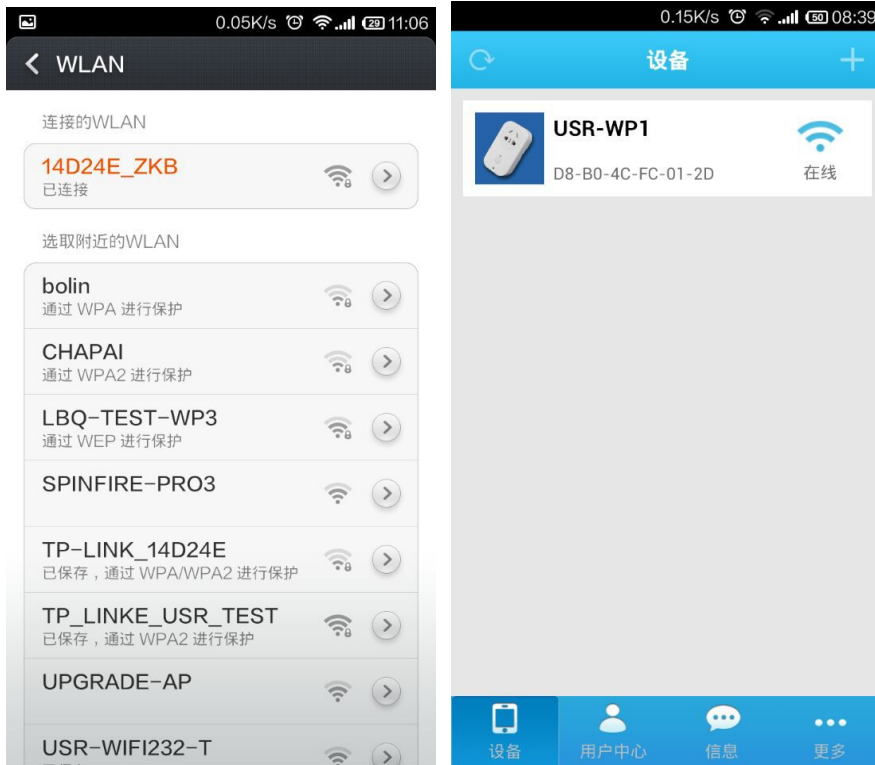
0.05K/s 29 11:06

WLAN

连接的WLAN

14D24E_ZKB
已连接

选取附近的WLAN

bolin
通过 WPA 进行保护

CHAPAI
通过 WPA2 进行保护

LBQ-TEST-WP3
通过 WEP 进行保护

SPINFIRE-PRO3

TP-LINK_14D24E
已保存，通过 WPA/WPA2 进行保护

TP_LINKE_USR_TEST
已保存，通过 WPA2 进行保护

UPGRADE-AP

USR-WIFI232-T
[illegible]

0.15K/s 50 08:39

设备

USR-WP1
D8-B0-4C-FC-01-2D
在线

设备
用户中心
信息
更多